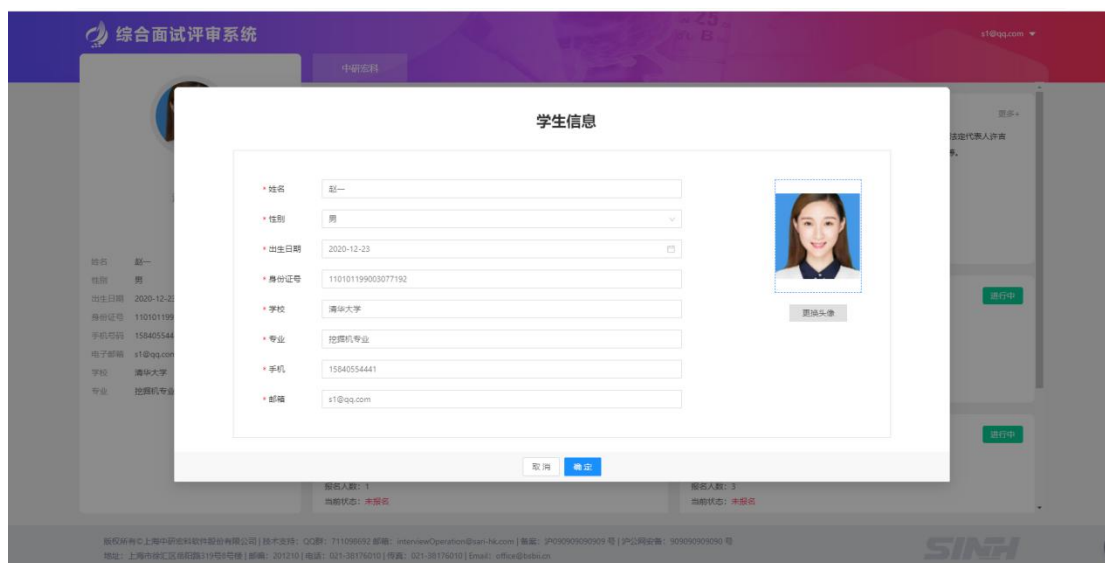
综合面试评审系统

s1@qq.com

中研宏科

更多+

法定代表人许吉

姓名 赵一
性别 男
出生日期 2020-12-2
身份证号 110101199
手机号码 158405544
电子邮箱 s1@qq.com
学校 清华大学
专业 挖掘机专业

学生信息

* 姓名 赵一
* 性别 男
* 出生日期 2020-12-23
* 身份证号 110101199003077192
* 学校 清华大学
* 专业 挖掘机专业
* 手机 15840554441
* 邮箱 s1@qq.com

更换头像

进行中

进行中

取消 确定

报名人数：1
当前状态：未报名

报名人数：3
当前状态：未报名

版权所有©上海中研宏科软件股份有限公司 | 技术支持：QQ群：711098692 邮箱：interviewOperation@sari-hk.com | 备案：沪ICP09090909090号 | 沪公网安备：909090909090号
地址：上海市徐汇区润和路319号6号楼 | 邮编：201210 | 电话：021-38176010 | 传真：021-38176010 | Email：office@bsbi.cn

SINH